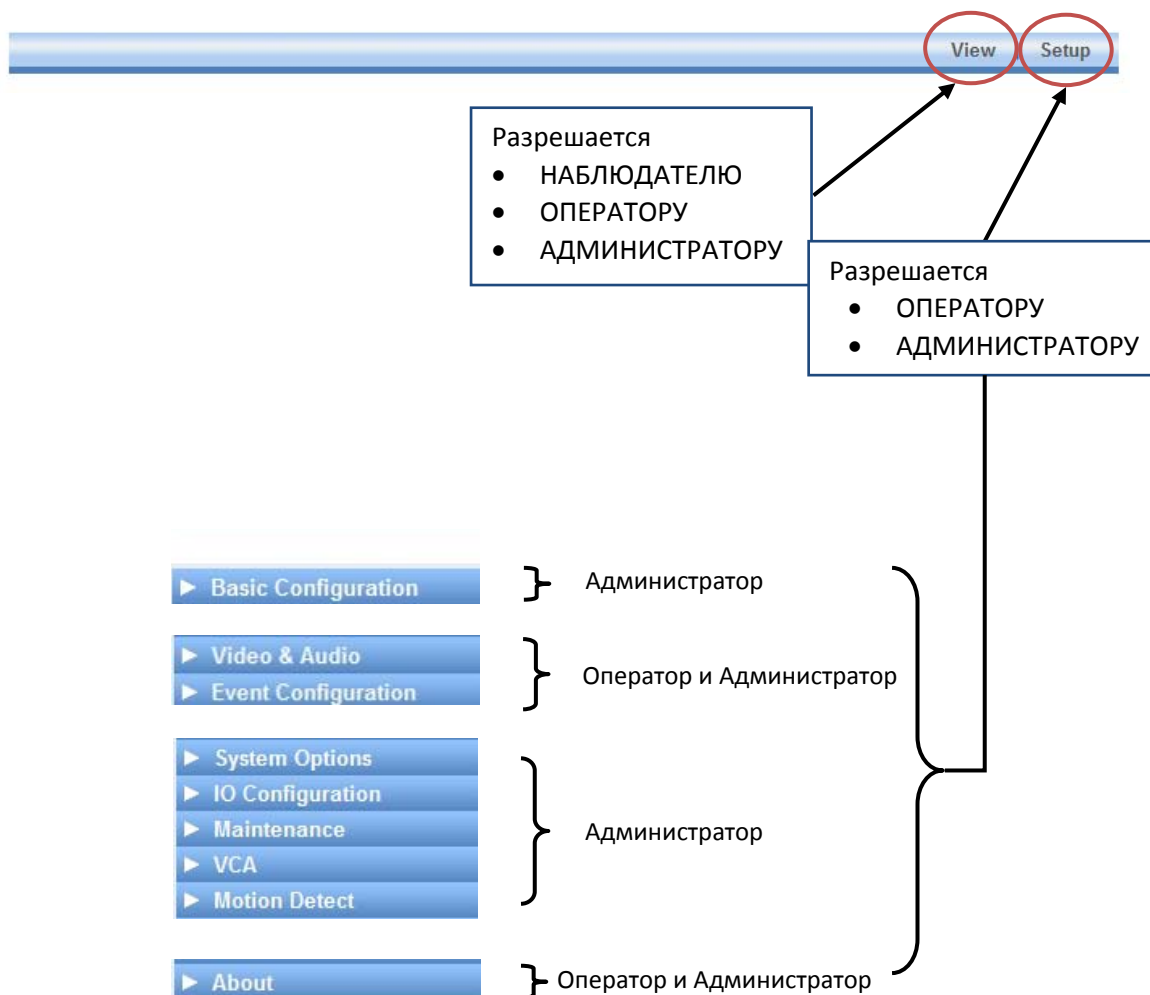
View Setup

Разрешается
• НАБЛЮДАТЕЛЮ
• ОПЕРАТОРУ
• АДМИНИСТРАТОРУ

Разрешается
• ОПЕРАТОРУ
• АДМИНИСТРАТОРУ

► Basic Configuration
Администратор

► Video & Audio
► Event Configuration
Оператор и Администратор

► System Options
► IO Configuration
► Maintenance
► VCA
► Motion Detect
Администратор

► About
Оператор и Администратор